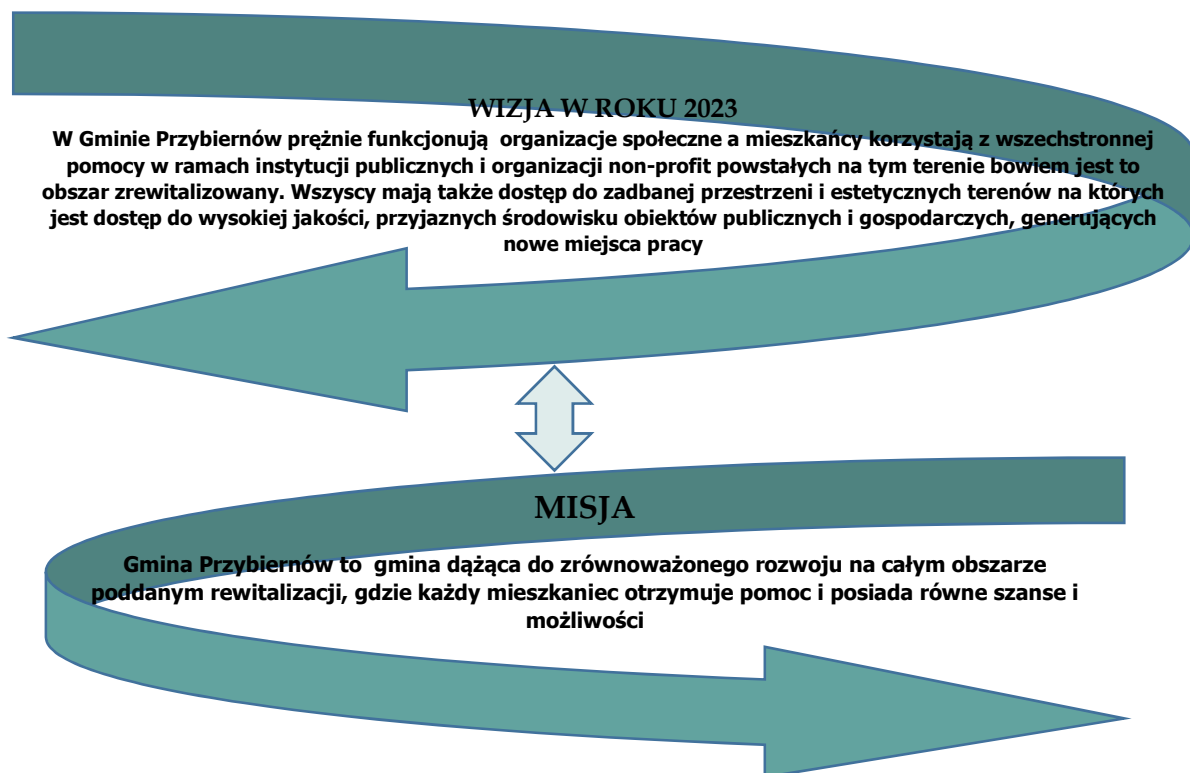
WIZJA W ROKU 2023

W Gminie Przybiernów prężnie funkcjonują organizacje społeczne a mieszkańcy korzystają z wszechstronnej pomocy w ramach instytucji publicznych i organizacji non-profit powstałych na tym terenie bowiem jest to obszar zrewitalizowany. Wszyscy mają także dostęp do zadbanej przestrzeni i estetycznych terenów na których jest dostęp do wysokiej jakości, przyjaznych środowisku obiektów publicznych i gospodarczych, generujących nowe miejsca pracy

MISJA

Gmina Przybiernów to gmina dążąca do zrównoważonego rozwoju na całym obszarze poddanym rewitalizacji, gdzie każdy mieszkaniec otrzymuje pomoc i posiada równe szanse i możliwości